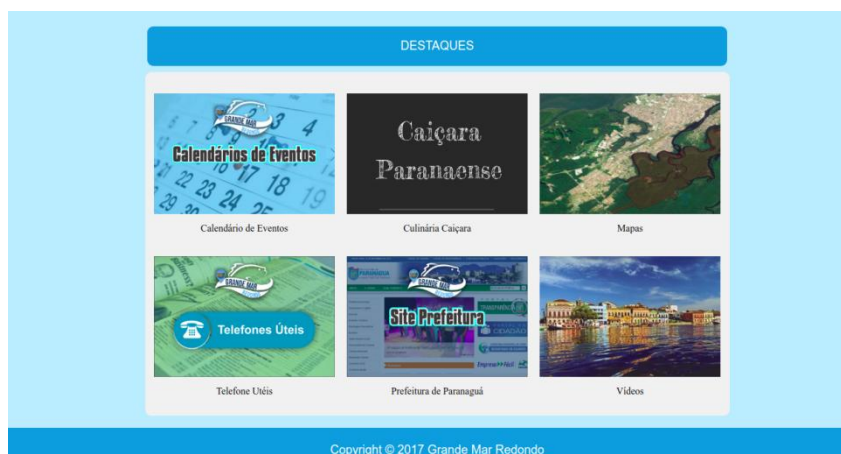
DESTAQUES

GRANDE MAR
Calendários de Eventos
3 4
17 18
22 23 24 25
29

Calendário de Eventos

Caiçara
Paranaense

Culinária Caiçara

Mapas

GRANDE MAR
Telefones Úteis

Telefone Utéis

GRANDE MAR
Site Prefeitura

Prefeitura de Paranaguá

Vídeos

Copyright © 2017 Grande Mar Redondo